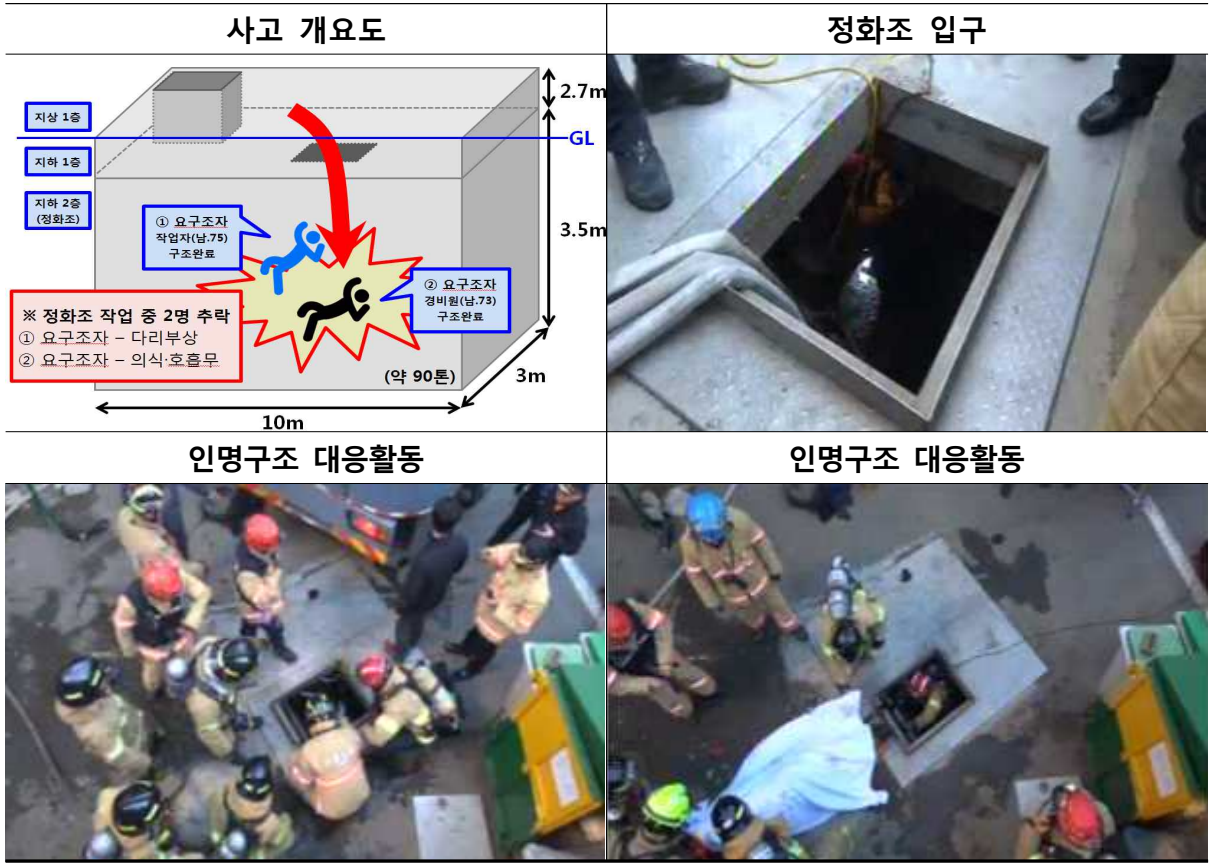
| 사고 개요도 | 정화조 입구 |
|---|---|
| 지상 1층<br>지하 1층<br>지하 2층 (정화조)<br>2.7m<br>GL<br>3.5m<br>① 요구조자 작업자(남.75) 구조완료<br>② 요구조자 경비원(남.73) 구조완료<br>※ 정화조 작업 중 2명 추락<br>① 요구조자 – 다리부상<br>② 요구조자 – 의식·호흡무<br>(약 90톤)<br>3m<br>10m | |
| 인명구조 대응활동 | 인명구조 대응활동 |